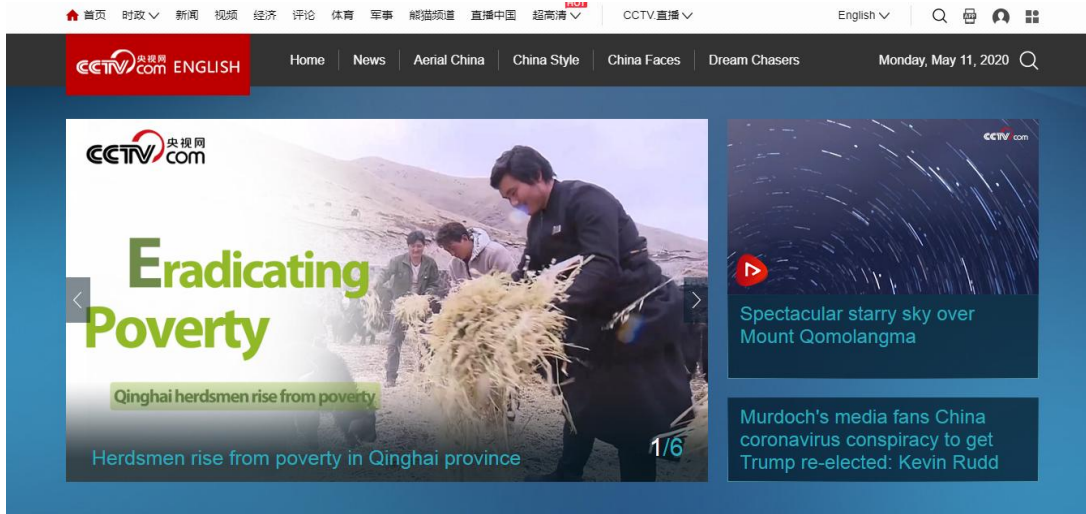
首页 时政 新闻 视频 经济 评论 体育 军事 熊猫频道 直播中国 超高清 HOT CCTV.直播 English

CCTV 央视网 com ENGLISH Home News Aerial China China Style China Faces Dream Chasers Monday, May 11, 2020

CCTV 央视网 com

Eradicating Poverty

Qinghai herdsmen rise from poverty

Herdsmen rise from poverty in Qinghai province

1/6

CCTV.com

Spectacular starry sky over Mount Qomolangma

Murdoch's media fans China coronavirus conspiracy to get Trump re-elected: Kevin Rudd